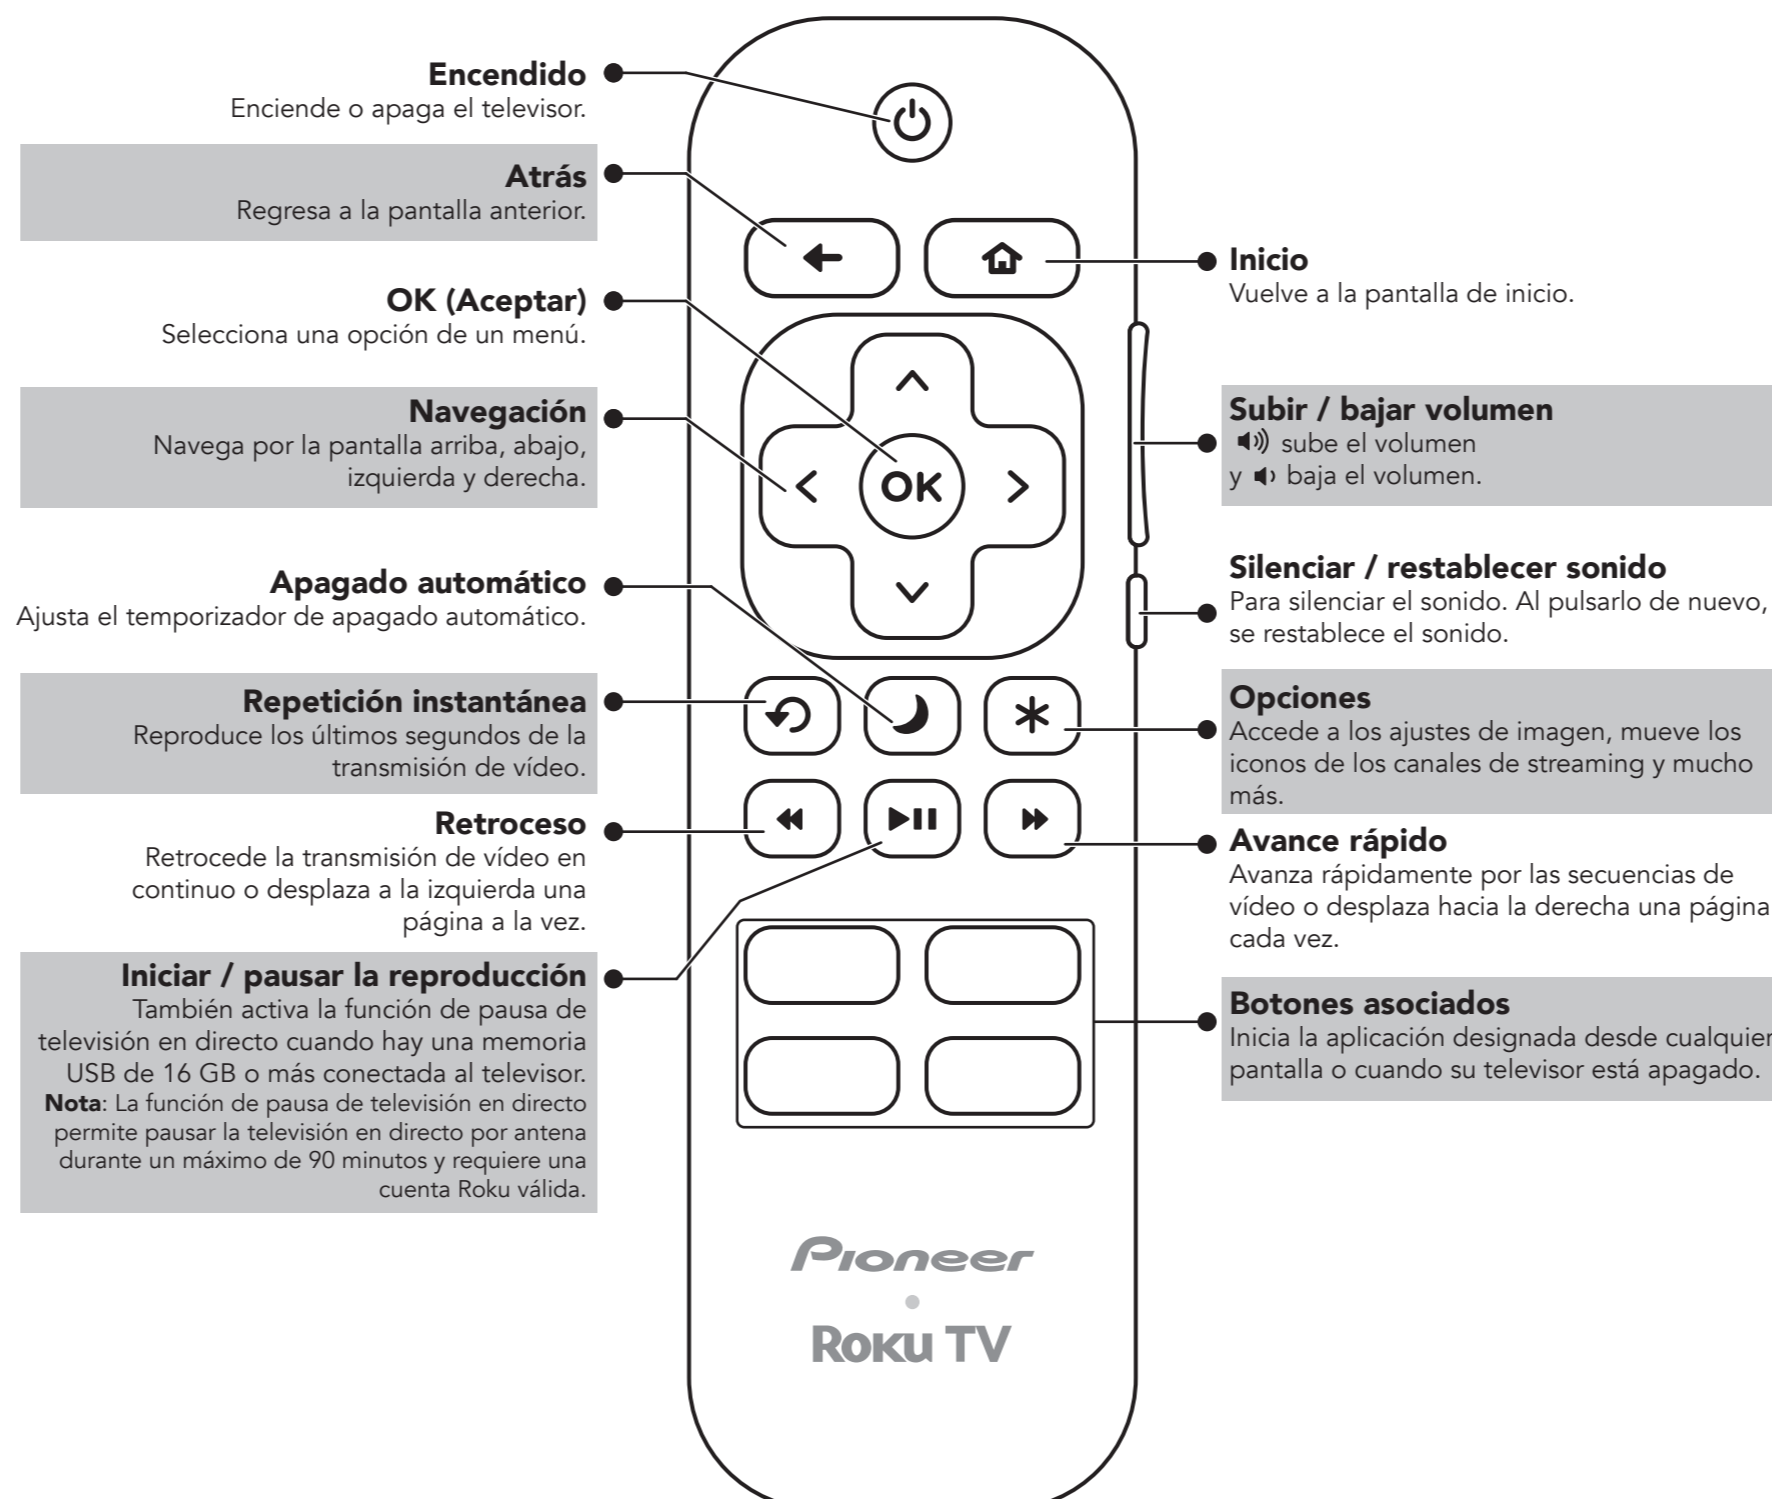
**Encendido**
Enciende o apaga el televisor.

**Atrás**
Regresa a la pantalla anterior.

**OK (Aceptar)**
Selecciona una opción de un menú.

**Navegación**
Navega por la pantalla arriba, abajo, izquierda y derecha.

**Apagado automático**
Ajusta el temporizador de apagado automático.

**Repetición instantánea**
Reproduce los últimos segundos de la transmisión de vídeo.

**Retroceso**
Retrocede la transmisión de vídeo en continuo o desplaza a la izquierda una página a la vez.

**Iniciar / pausar la reproducción**
También activa la función de pausa de televisión en directo cuando hay una memoria USB de 16 GB o más conectada al televisor.
**Nota**: La función de pausa de televisión en directo permite pausar la televisión en directo por antena durante un máximo de 90 minutos y requiere una cuenta Roku válida.

OK

**Inicio**
Vuelve a la pantalla de inicio.

**Subir / bajar volumen**
🔊 sube el volumen
y 🔉 baja el volumen.

**Silenciar / restablecer sonido**
Para silenciar el sonido. Al pulsarlo de nuevo, se restablece el sonido.

**Opciones**
Accede a los ajustes de imagen, mueve los iconos de los canales de streaming y mucho más.

**Avance rápido**
Avanza rápidamente por las secuencias de vídeo o desplaza hacia la derecha una página cada vez.

**Botones asociados**
Inicia la aplicación designada desde cualquier pantalla o cuando su televisor está apagado.

Pioneer
Roku TV